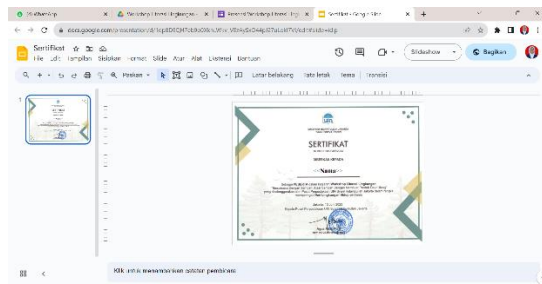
WhatsApp | Sosialisasi Literasi Lingkungan | Format Sertifikat Literasi Ling | Sertifikat - Google Slide

docs.google.com/presentation/d/

Sertifikat
File Edit Tampilan Sisipkan Format Slide Atur Alat Ekstensi Bantuan

Slideshow Bagikan

Pointer Latar belakang Tata letak Tema Transisi

1

SERTIFIKAT

<<Nama>>

Klik untuk menambahkan catatan pembicara